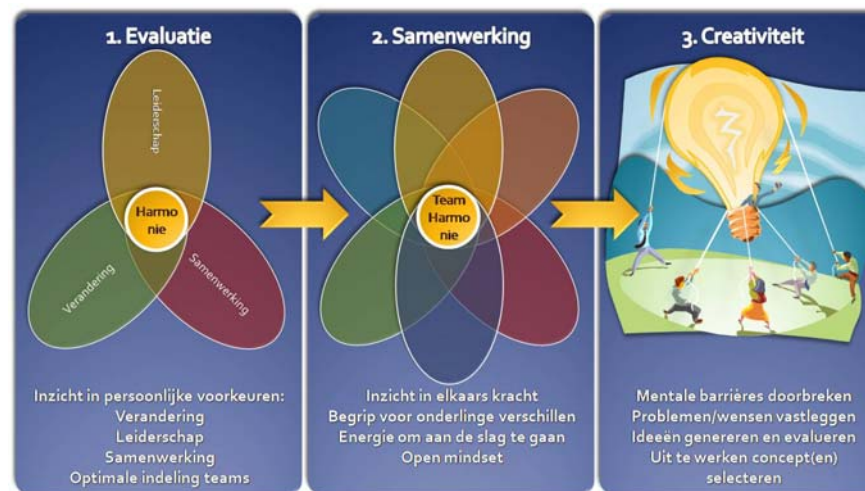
1. Evaluatie

Leiderschap

Harmo nie

Verandering

Samenwerking

Inzicht in persoonlijke voorkeuren:
Verandering
Leiderschap
Samenwerking
Optimale indeling teams

2. Samenwerking

Team Harmo nie

Inzicht in elkaars kracht
Begrip voor onderlinge verschillen
Energie om aan de slag te gaan
Open mindset

3. Creativiteit

Mentale barrières doorbreken
Problemen/wensen vastleggen
Ideeën genereren en evalueren
Uit te werken concept(en) selecteren